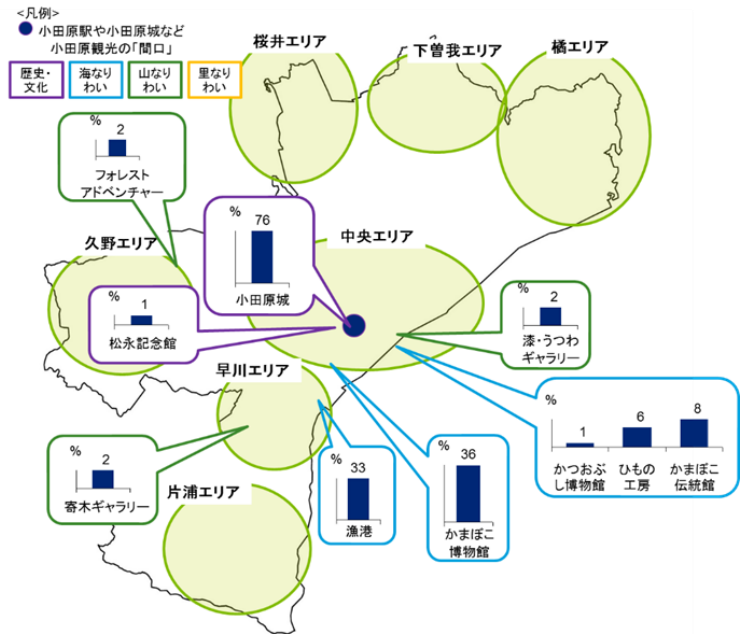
<凡例>
小田原駅や小田原城など小田原観光の「間口」

歴史・文化
海なりわい
山なりわい
里なりわい

桜井エリア
下曽我エリア
橘エリア

%
2
フォレストアドベンチャー

%
76
小田原城

中央エリア

久野エリア

%
1
松永記念館

%
2
漆・うつわギャラリー

早川エリア

%
1
かつおぶし博物館
6
ひもの工房
8
かまぼこ伝統館

%
2
寄木ギャラリー

%
33
漁港

%
36
かまぼこ博物館

片浦エリア